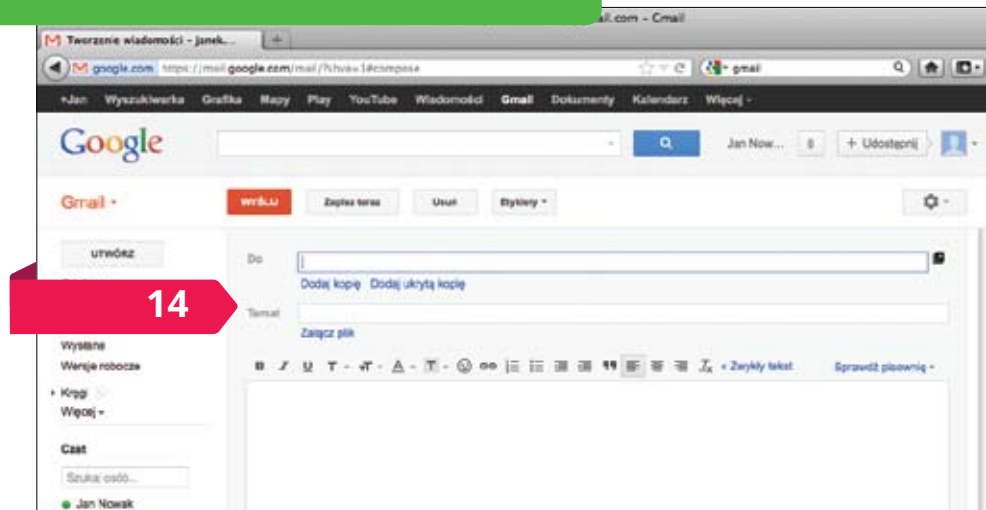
ail.com - Gmail

Tworzenie wiadomości - janek...

google.com https://mail.google.com/mail/?shva=1#compose

gmail

+Jan Wyszukiwarka Grafika Mapy Play YouTube Wiadomości Gmail Dokumenty Kalendarz Więcej -

Google

Jan Now... 0 + Udostępnij

Gmail -

WYŚLIJ Zapisz teraz Usuń Etykiety -

UTWÓRZ

14

Wysłane

Wersje robocze

Kręgi

Więcej -

Czat

Szukaj osób...

Jan Nowak

Do

Dodaj kopię Dodaj ukrytą kopię

Temat

Załącz plik

« Zwykły tekst

Sprawdź pisownię -